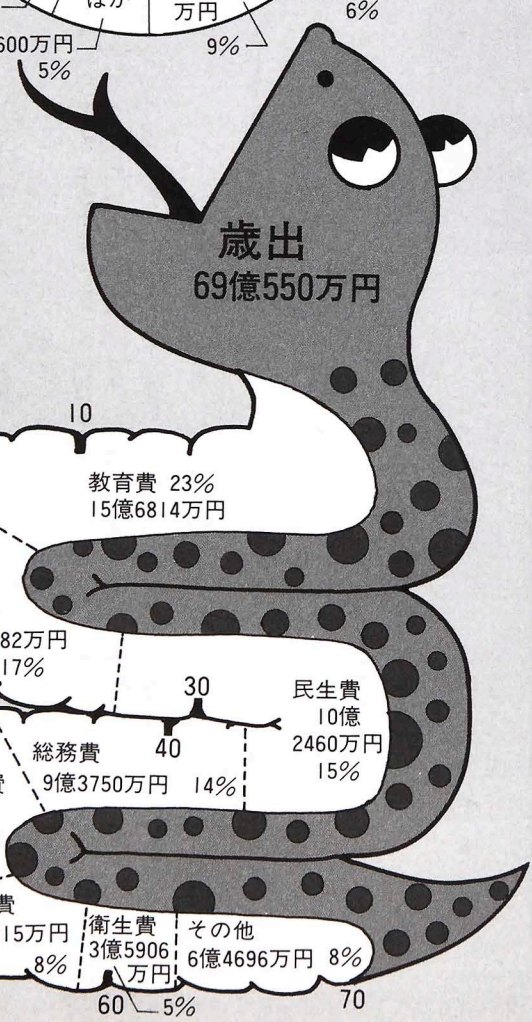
ほか
万円
6%
600万円
5%
9%

歳出
69億550万円

10

教育費 23%
15億6814万円

82万円
17%

30
民生費
10億
2460万円
15%

40
総務費
9億3750万円 14%

費
15万円
8%
衛生費
3億5906
万円
その他
6億4696万円 8%
60
5%
70